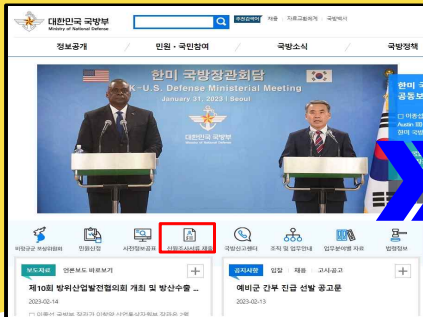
대한민국 국방부
Ministry of National Defense

국민신문고 | 채용 | 자료요청하기 | 국방부서

정보공개 | 민원 · 국민참여 | 국방소식 | 국방정책

한미 국방장관회담
ROK-U.S. Defense Ministerial Meeting
January 31, 2023 | Seoul

한미
공동

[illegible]

국방부

6·25전사자 유해발굴 | 민원신청 | 사전정보공표 | 선발/조사서류 제출 | 국방신고센터 | 조직 및 업무안내 | 업무분야별 자료 | 법령정보

보도자료 | 언론보도 바로보기

제10회 방위산업발전협의회 개최 및 방산수출 ...

2023-02-14

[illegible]

공지사항 | 입찰 | 채용 | 고시·공고

예비군 간부 긴급 선발 공고문

2023-02-13